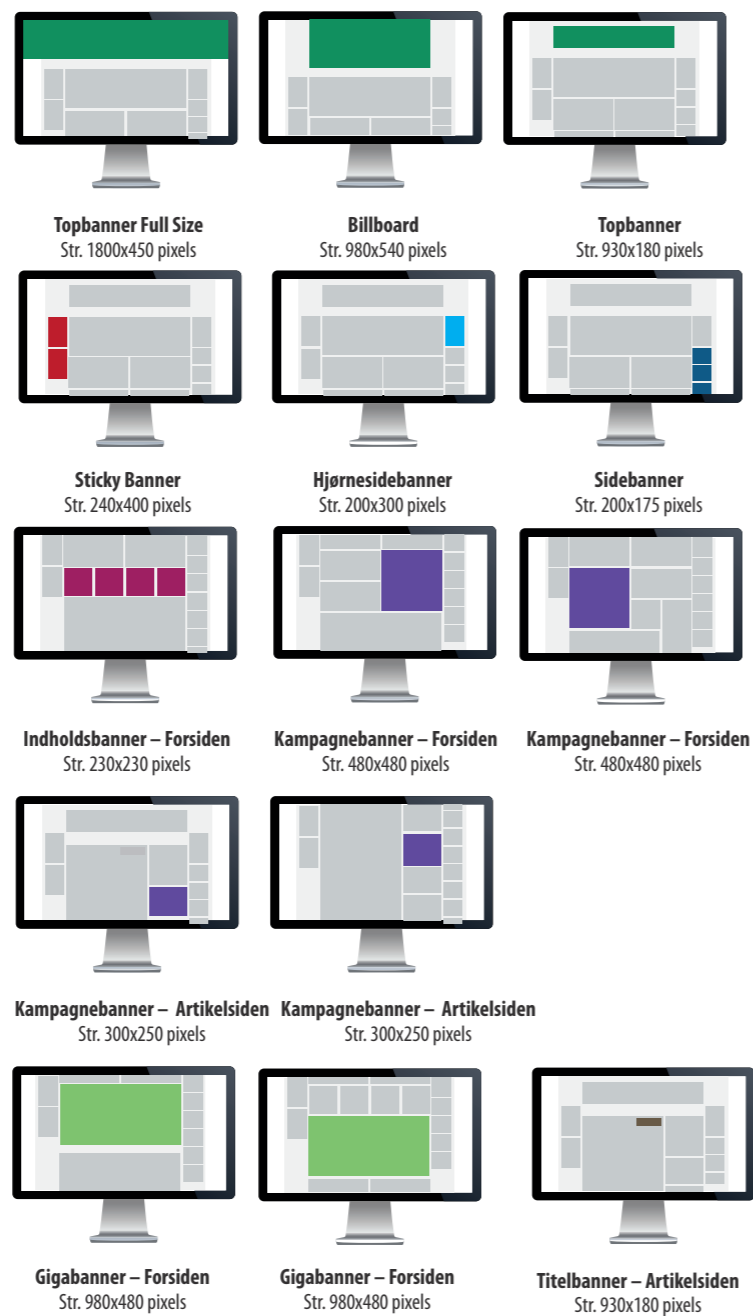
Topbanner Full Size
Str. 1800x450 pixels

Billboard
Str. 980x540 pixels

Topbanner
Str. 930x180 pixels

Sticky Banner
Str. 240x400 pixels

Hjørnesidebanner
Str. 200x300 pixels

Sidebanner
Str. 200x175 pixels

Indholdsbanner – Forsiden
Str. 230x230 pixels

Kampagnebanner – Forsiden
Str. 480x480 pixels

Kampagnebanner – Forsiden
Str. 480x480 pixels

Kampagnebanner – Artikelsiden
Str. 300x250 pixels

Kampagnebanner – Artikelsiden
Str. 300x250 pixels

Gigabanner – Forsiden
Str. 980x480 pixels

Gigabanner – Forsiden
Str. 980x480 pixels

Titelbanner – Artikelsiden
Str. 930x180 pixels